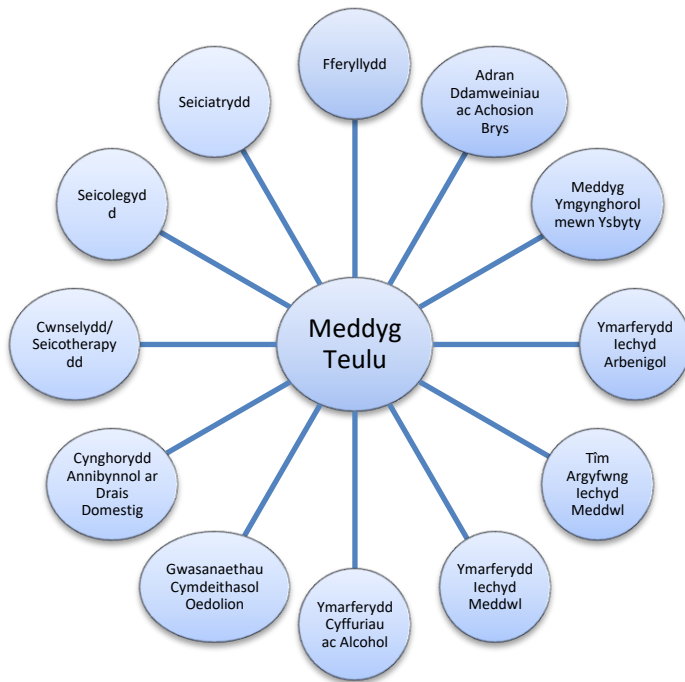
Meddyg Teulu

Fferyllydd

Adran Ddamweiniau ac Achosion Brys

Meddyg Ymgynghorol mewn Ysbyty

Ymarferydd Iechyd Arbenigol

Tîm Argyfwng Iechyd Meddwl

Ymarferydd Iechyd Meddwl

Ymarferydd Cyffuriau ac Alcohol

Gwasanaethau Cymdeithasol Oedolion

Cynghorydd Annibynnol ar Drais Domestig

Cwnselydd/ Seicotherapy dd

Seicolegyd d

Seiciatrydd